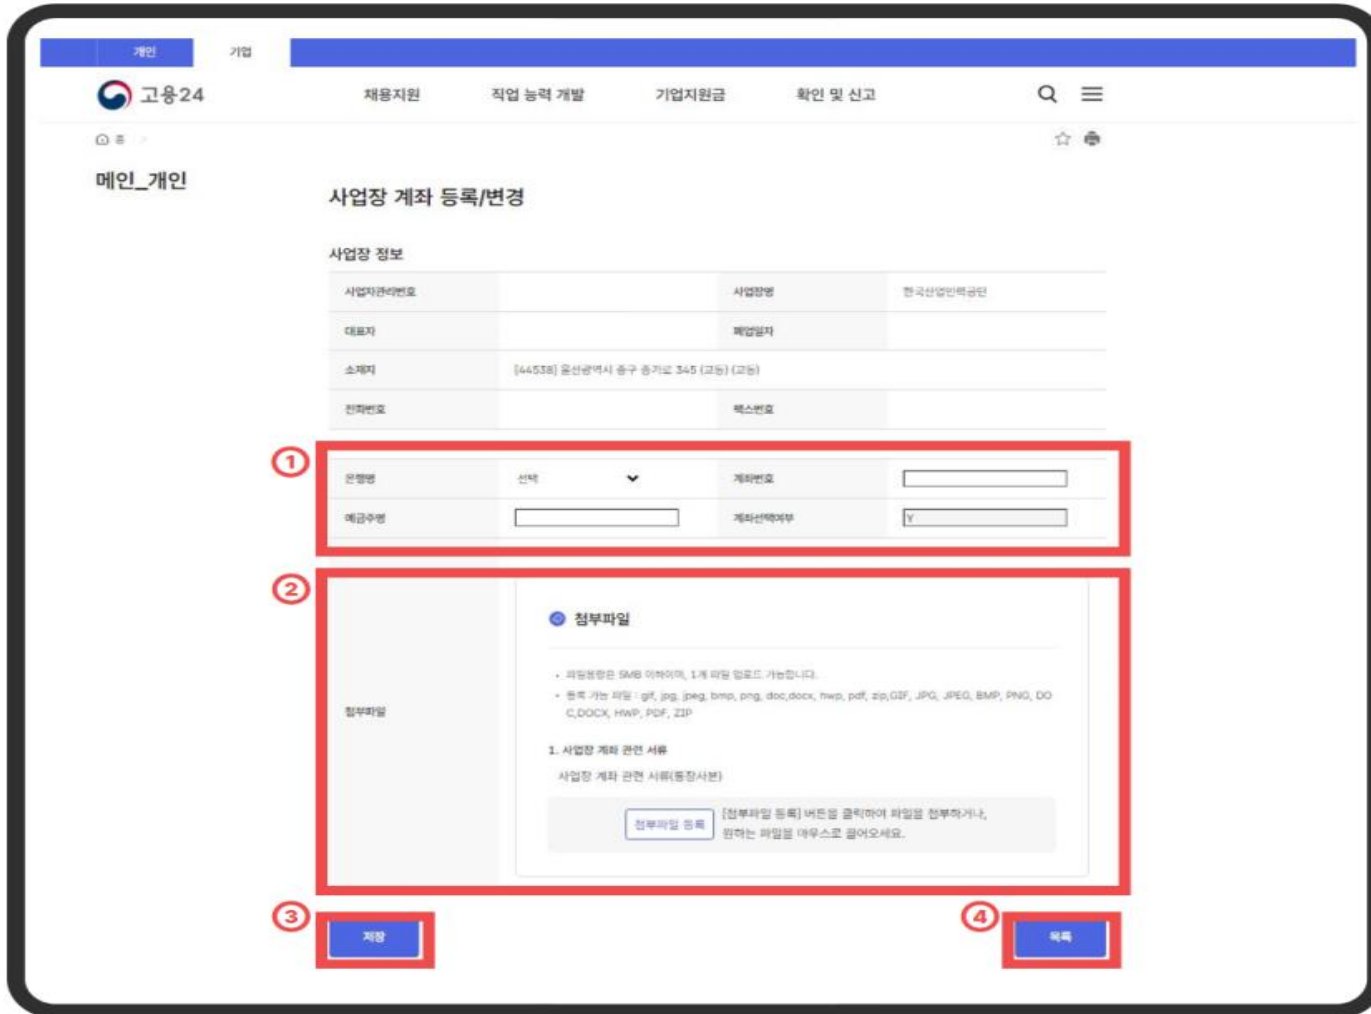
개인 기업

고용24

채용지원 직업 능력 개발 기업지원금 확인 및 신고

홈 >

메인_개인

사업장 계좌 등록/변경

사업장 정보

| 사업자관리번호 | | 사업장명 | 한국산업인력공단 |
|---|---|---|---|
| 대표자 | | 폐업일자 | |
| 소재지 | [44538] 울산광역시 중구 종가로 345 (교동) (교동) | | |
| 전화번호 | | 팩스번호 | |

①

| 은행명 | 선택 | 계좌번호 | |
|---|---|---|---|
| 예금주명 | | 계좌선택여부 | Y |

②

첨부파일

첨부파일

• 파일용량은 5MB 이하이며, 1개 파일 업로드 가능합니다.
• 등록 가능 파일 : gif, jpg, jpeg, bmp, png, doc,docx, hwp, pdf, zip,GIF, JPG, JPEG, BMP, PNG, DOC,DOCX, HWP, PDF, ZIP

1. 사업장 계좌 관련 서류
사업장 계좌 관련 서류(통장사본)

첨부파일 등록 [첨부파일 등록] 버튼을 클릭하여 파일을 첨부하거나, 원하는 파일을 마우스로 끌어오세요.

③ 저장

④ 목록